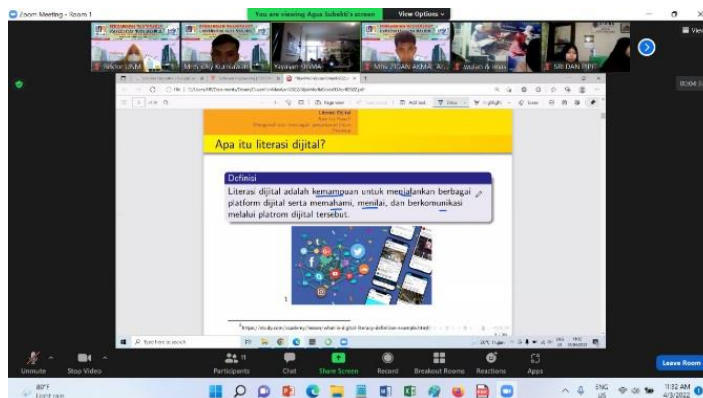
Zoom Meeting - Room 1

You are viewing Agus Suheldi's screen

View Options

Sektor UNM

M Rizky Kurniawan

Yayasan

Mhs ZIDAN AKMAL

SRI DAN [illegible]

View

Apa itu literasi dijital?

Definisi

Literasi dijital adalah kemampuan untuk menjalankan berbagai platform dijital serta memahami, menilai, dan berkomunikasi melalui platrom dijital tersebut.

1

Unmute

Stop Video

Participants

Chat

Share Screen

Record

Breakout Rooms

Reactions

Apps

Leave Room

Type here to search

80°F

11:32 AM

4/3/2022